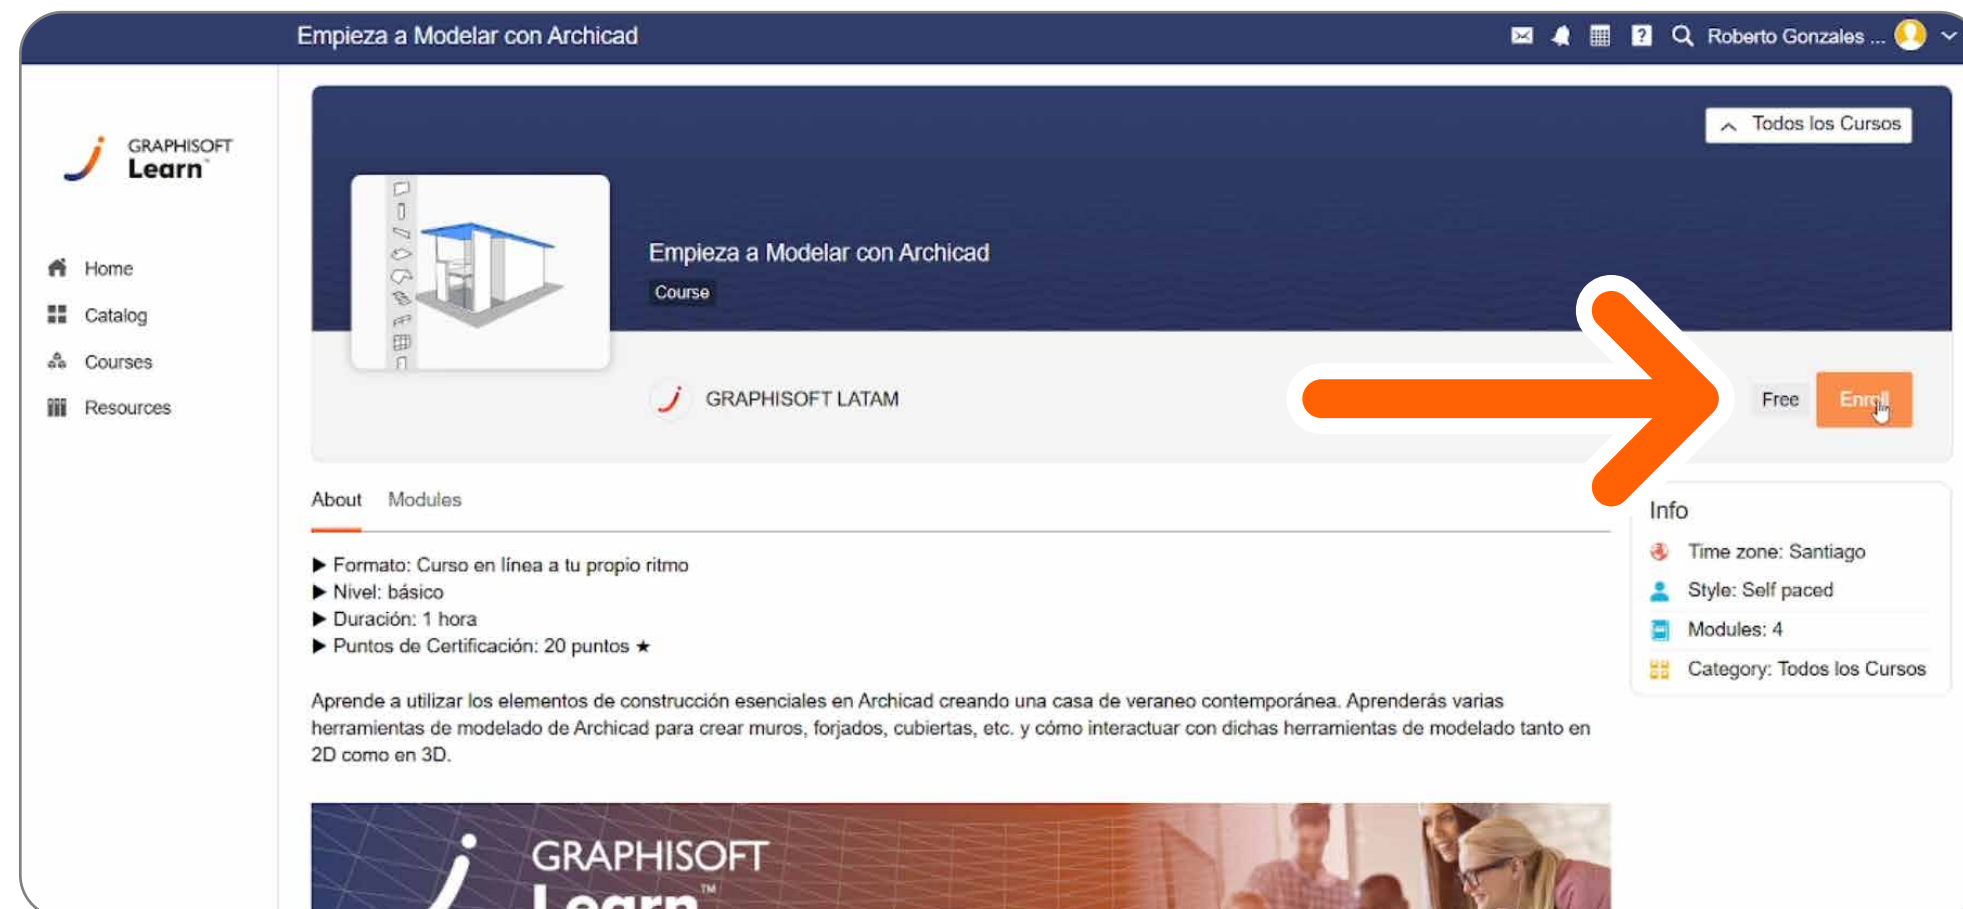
Empieza a Modelar con Archicad

Roberto Gonzales ...

GRAPHISOFT Learn

Home
Catalog
Courses
Resources

Todos los Cursos

Empieza a Modelar con Archicad
Course

GRAPHISOFT LATAM

Free
Enroll

About Modules

▶ Formato: Curso en línea a tu propio ritmo
▶ Nivel: básico
▶ Duración: 1 hora
▶ Puntos de Certificación: 20 puntos ★

Aprende a utilizar los elementos de construcción esenciales en Archicad creando una casa de veraneo contemporánea. Aprenderás varias herramientas de modelado de Archicad para crear muros, forjados, cubiertas, etc. y cómo interactuar con dichas herramientas de modelado tanto en 2D como en 3D.

Info
Time zone: Santiago
Style: Self paced
Modules: 4
Category: Todos los Cursos

GRAPHISOFT
Learn™